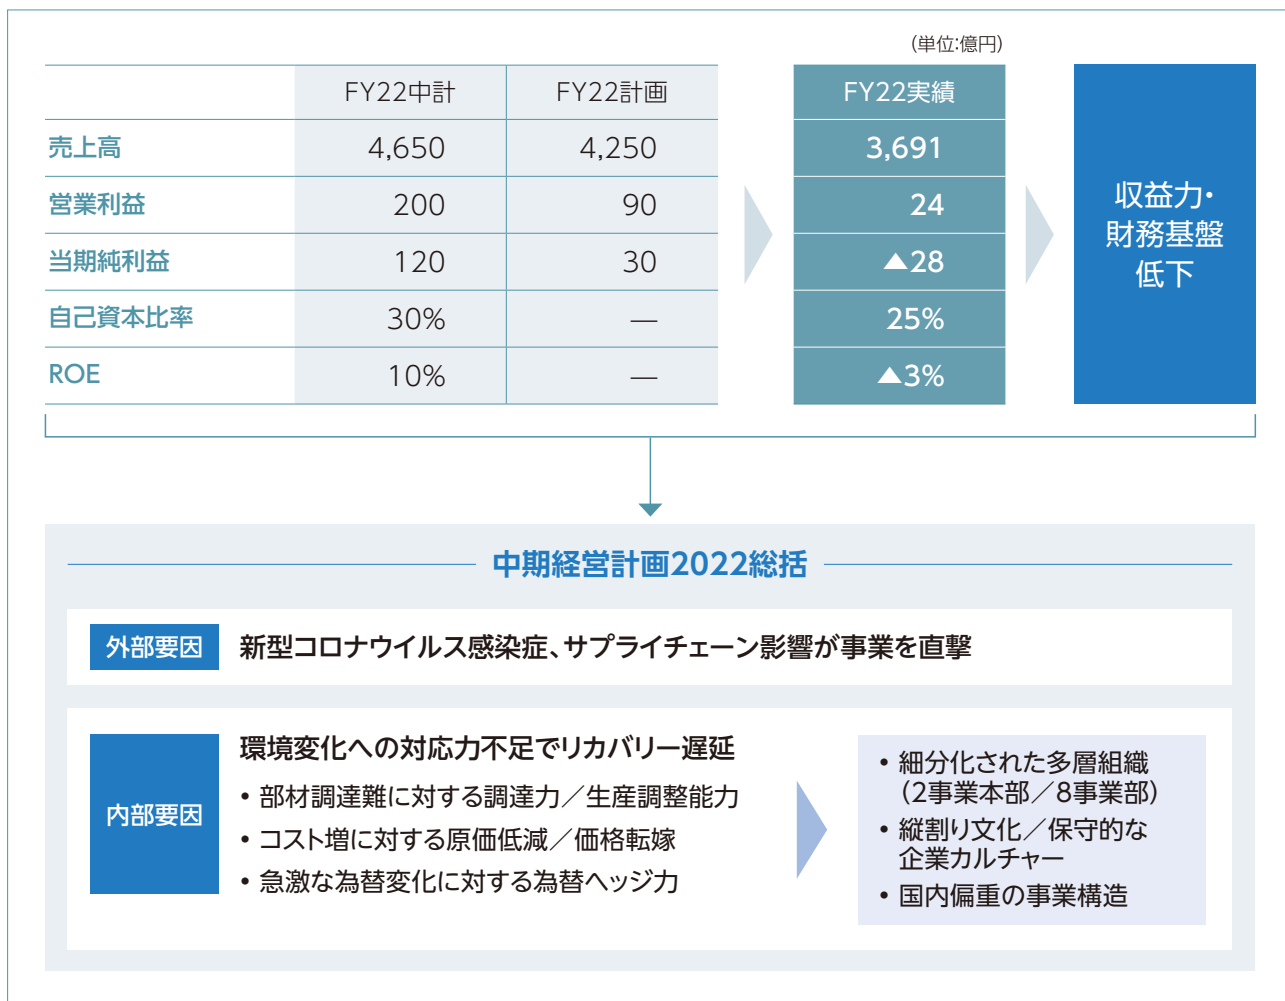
(単位:億円)

|  | FY22中計 | FY22計画 | FY22実績 |
|---|---|---|---|
| 売上高 | 4,650 | 4,250 | 3,691 |
| 営業利益 | 200 | 90 | 24 |
| 当期純利益 | 120 | 30 | ▲28 |
| 自己資本比率 | 30% | — | 25% |
| ROE | 10% | — | ▲3% |

収益力・財務基盤低下

中期経営計画2022総括

外部要因 新型コロナウイルス感染症、サプライチェーン影響が事業を直撃

内部要因

環境変化への対応力不足でリカバリー遅延

• 部材調達難に対する調達力／生産調整能力
• コスト増に対する原価低減／価格転嫁
• 急激な為替変化に対する為替ヘッジ力

• 細分化された多層組織（2事業本部／8事業部）
• 縦割り文化／保守的な企業カルチャー
• 国内偏重の事業構造